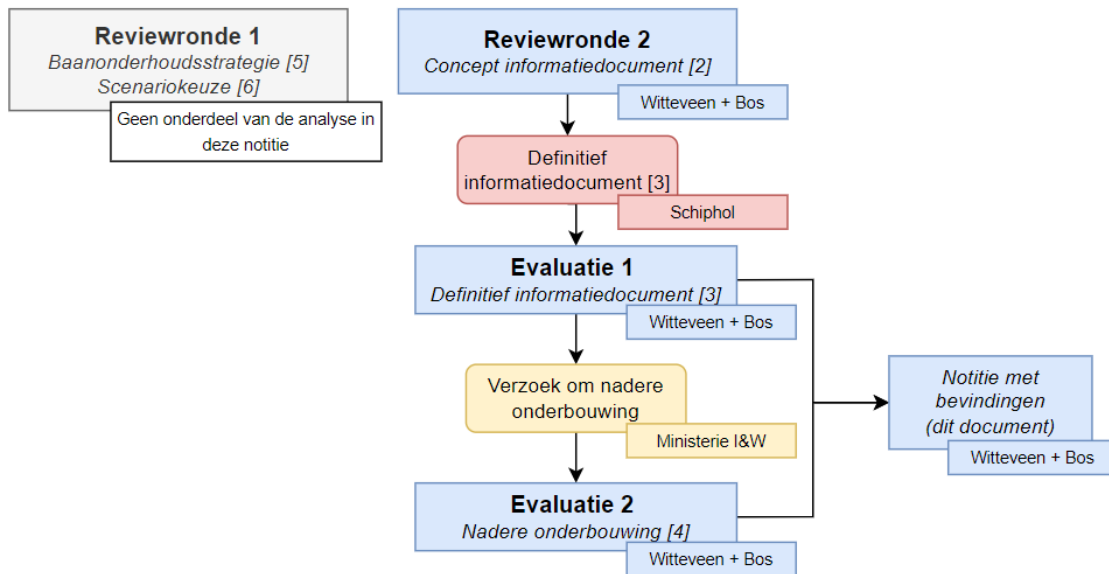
Reviewronde 1
Baanonderhoudsstrategie [5]
Scenariokeuze [6]

Geen onderdeel van de analyse in deze notitie

Reviewronde 2
Concept informatiedocument [2]

Witteveen + Bos

Definitief informatiedocument [3]

Schiphol

Evaluatie 1
Definitief informatiedocument [3]

Witteveen + Bos

Verzoek om nadere onderbouwing

Ministerie I&W

Evaluatie 2
Nadere onderbouwing [4]

Witteveen + Bos

Notitie met bevindingen (dit document)

Witteveen + Bos